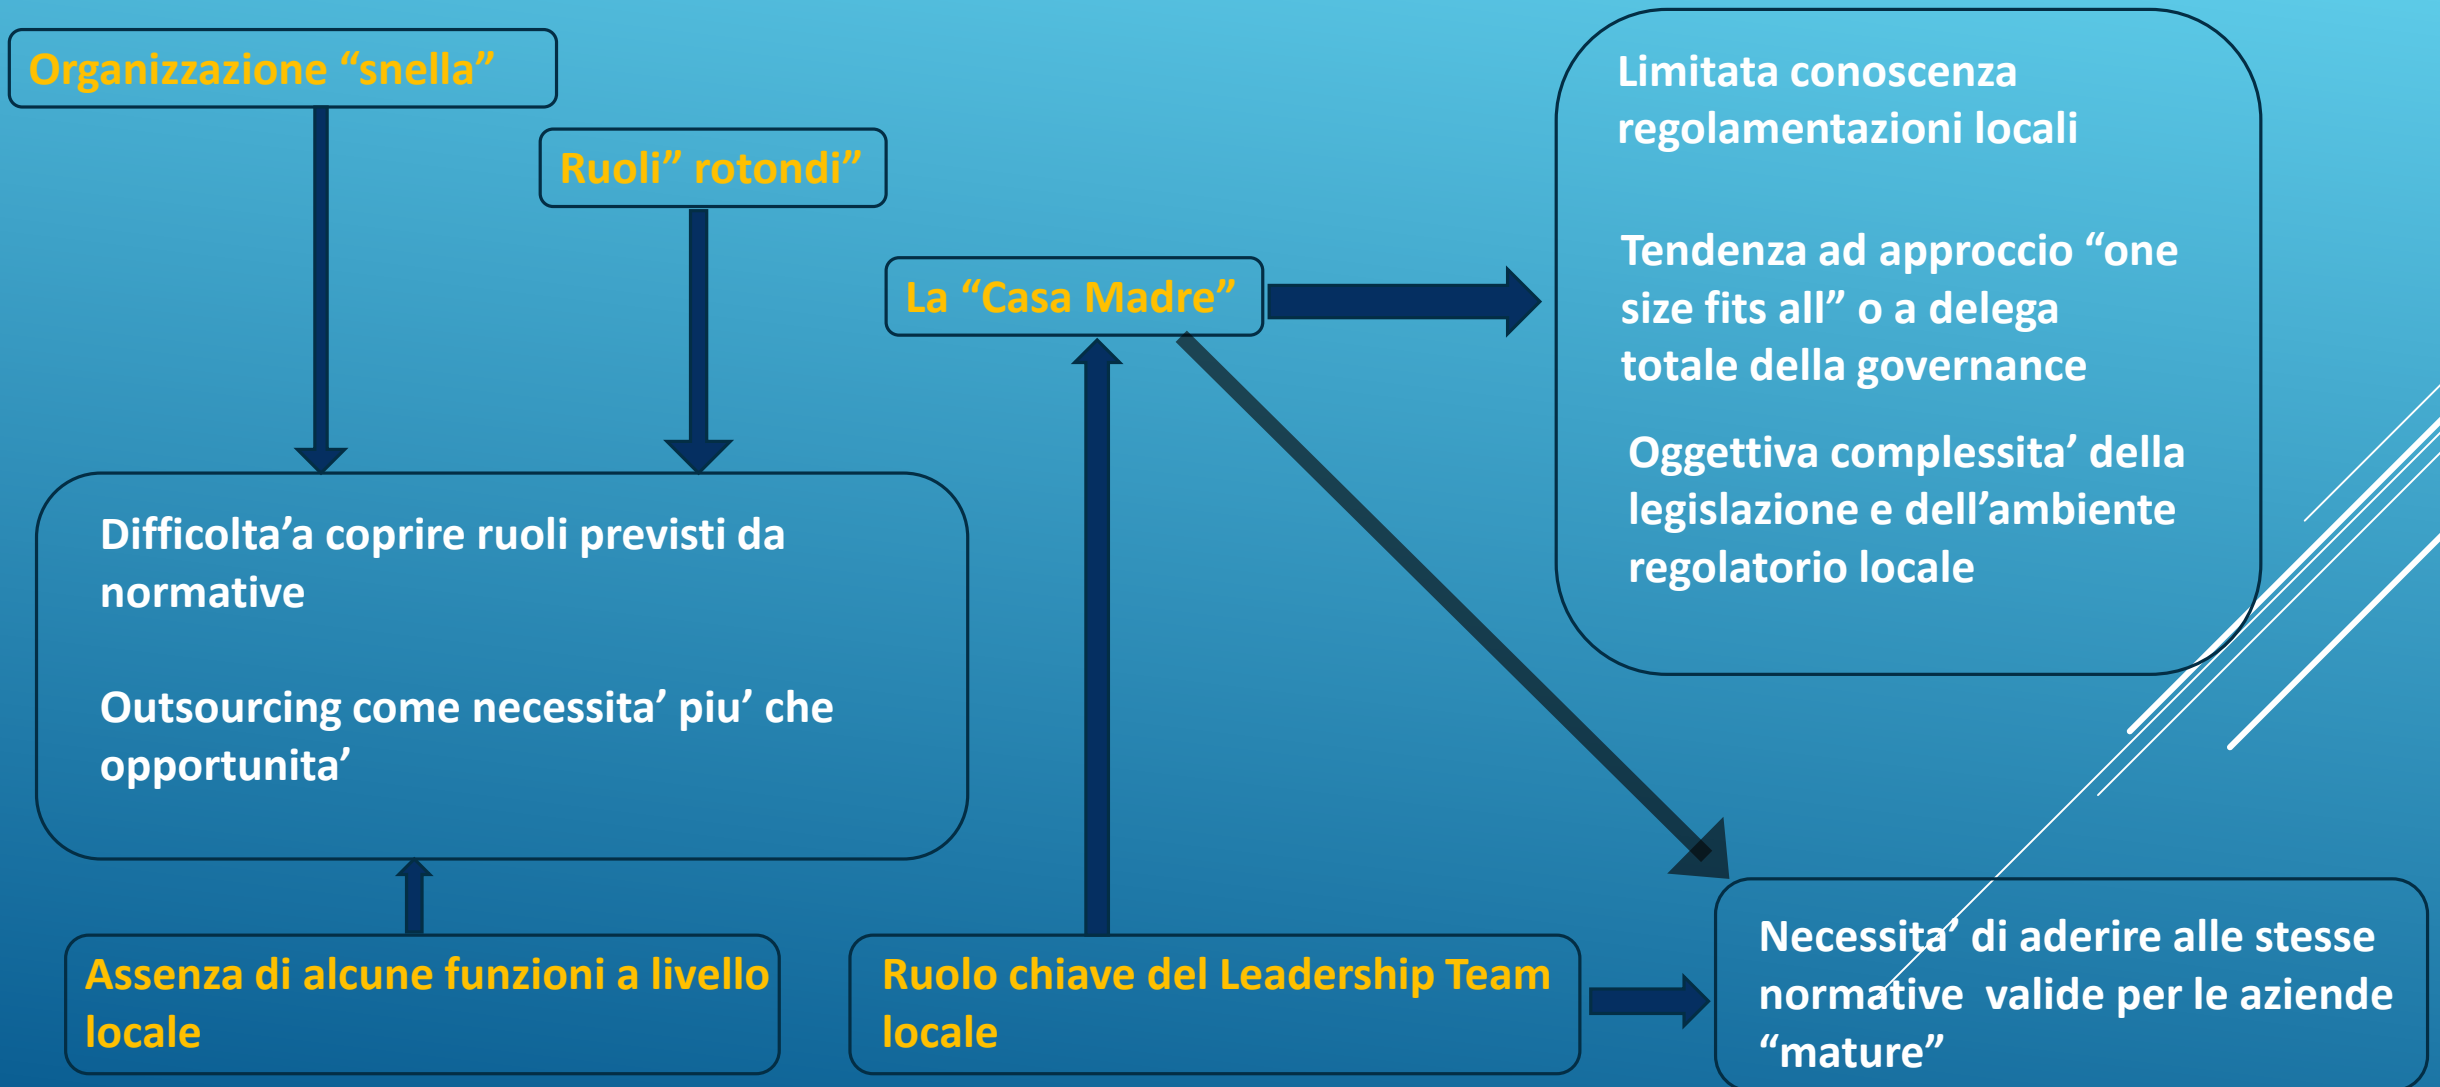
Organizzazione “snella”

Ruoli” rotondi”

La “Casa Madre”

Limitata conoscenza regolamentazioni locali

Tendenza ad approccio “one size fits all” o a delega totale della governance

Oggettiva complessita’ della legislazione e dell’ambiente regolatorio locale

Difficolta’a coprire ruoli previsti da normative

Outsourcing come necessita’ piu’ che opportunita’

Assenza di alcune funzioni a livello locale

Ruolo chiave del Leadership Team locale

Necessita’ di aderire alle stesse normative valide per le aziende “mature”